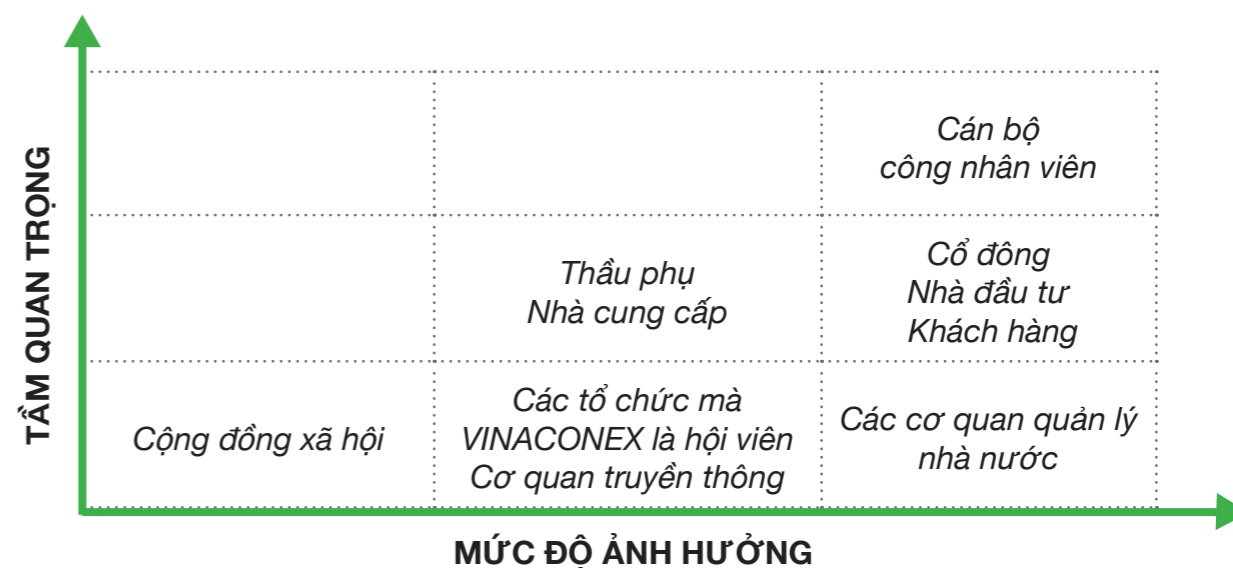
TẦM QUAN TRỌNG

| | | |
|---|---|---|
| | | Cán bộ công nhân viên |
| | Thầu phụ Nhà cung cấp | Cổ đông Nhà đầu tư Khách hàng |
| Cộng đồng xã hội | Các tổ chức mà VINACONEX là hội viên Cơ quan truyền thông | Các cơ quan quản lý nhà nước |

MỨC ĐỘ ẢNH HƯỞNG